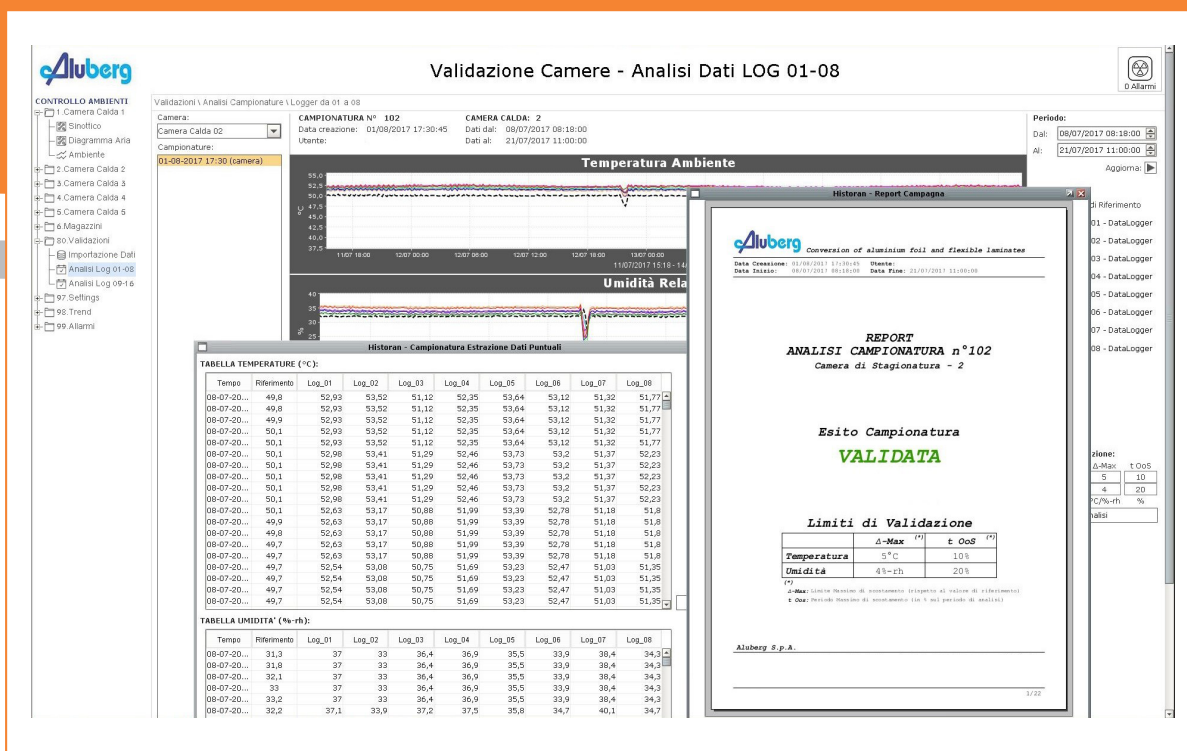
Aluberg

Validazione Camere - Analisi Dati LOG 01-08

0 Allarmi

CONTROLLO AMBIENTI
1.Camera Calda 1
Sinottico
Diagramma Aria
Ambiente
2.Camera Calda 2
3.Camera Calda 3
4.Camera Calda 4
5.Camera Calda 5
6.Magazzini
80.Validazioni
Importazione Dati
Analisi Log 01-08
Analisi Log 09-16
97.Settings
98.Trend
99.Allarmi

Validazioni \ Analisi Campionature \ Logger da 01 a 08

Camera:
Camera Calda 02
Campionature:
01-08-2017 17:30 (camera)

CAMPIONATURA N° 102
Data creazione: 01/08/2017 17:30:45
Utente:

CAMERA CALDA: 2
Dati dal: 08/07/2017 08:18:00
Dati al: 21/07/2017 11:00:00

Periodo:
Dal: 08/07/2017 08:18:00
Al: 21/07/2017 11:00:00
Aggiorna:

Temperatura Ambiente
55,0
52,5
50,0
47,5
45,0
42,5
40,0
37,5
°C
11/07 18:00
12/07 00:00
12/07 06:00
12/07 12:00
12/07 18:00
13/07 00:00
11/07/2017 15:18 - 14

Umidità Rela
40
35
30
25
%

di Riferimento
01 - DataLogger
02 - DataLogger
03 - DataLogger
04 - DataLogger
05 - DataLogger
06 - DataLogger
07 - DataLogger
08 - DataLogger

zione:
Δ-Max t OoS
5 10
4 20
°C/%-rh %
nalisi

Historan - Campionatura Estrazione Dati Puntuali

TABELLA TEMPERATURE (°C):

| Tempo | Riferimento | Log_01 | Log_02 | Log_03 | Log_04 | Log_05 | Log_06 | Log_07 | Log_08 |
|---|---|---|---|---|---|---|---|---|---|
| 08-07-20... | 49,8 | 52,93 | 53,52 | 51,12 | 52,35 | 53,64 | 53,12 | 51,32 | 51,77 |
| 08-07-20... | 49,8 | 52,93 | 53,52 | 51,12 | 52,35 | 53,64 | 53,12 | 51,32 | 51,77 |
| 08-07-20... | 49,9 | 52,93 | 53,52 | 51,12 | 52,35 | 53,64 | 53,12 | 51,32 | 51,77 |
| 08-07-20... | 50,1 | 52,93 | 53,52 | 51,12 | 52,35 | 53,64 | 53,12 | 51,32 | 51,77 |
| 08-07-20... | 50,1 | 52,93 | 53,52 | 51,12 | 52,35 | 53,64 | 53,12 | 51,32 | 51,77 |
| 08-07-20... | 50,1 | 52,98 | 53,41 | 51,29 | 52,46 | 53,73 | 53,2 | 51,37 | 52,23 |
| 08-07-20... | 50,1 | 52,98 | 53,41 | 51,29 | 52,46 | 53,73 | 53,2 | 51,37 | 52,23 |
| 08-07-20... | 50,1 | 52,98 | 53,41 | 51,29 | 52,46 | 53,73 | 53,2 | 51,37 | 52,23 |
| 08-07-20... | 50,1 | 52,98 | 53,41 | 51,29 | 52,46 | 53,73 | 53,2 | 51,37 | 52,23 |
| 08-07-20... | 50,1 | 52,98 | 53,41 | 51,29 | 52,46 | 53,73 | 53,2 | 51,37 | 52,23 |
| 08-07-20... | 50,1 | 52,63 | 53,17 | 50,88 | 51,99 | 53,39 | 52,78 | 51,18 | 51,8 |
| 08-07-20... | 49,9 | 52,63 | 53,17 | 50,88 | 51,99 | 53,39 | 52,78 | 51,18 | 51,8 |
| 08-07-20... | 49,8 | 52,63 | 53,17 | 50,88 | 51,99 | 53,39 | 52,78 | 51,18 | 51,8 |
| 08-07-20... | 49,7 | 52,63 | 53,17 | 50,88 | 51,99 | 53,39 | 52,78 | 51,18 | 51,8 |
| 08-07-20... | 49,7 | 52,63 | 53,17 | 50,88 | 51,99 | 53,39 | 52,78 | 51,18 | 51,8 |
| 08-07-20... | 49,7 | 52,54 | 53,08 | 50,75 | 51,69 | 53,23 | 52,47 | 51,03 | 51,35 |
| 08-07-20... | 49,7 | 52,54 | 53,08 | 50,75 | 51,69 | 53,23 | 52,47 | 51,03 | 51,35 |
| 08-07-20... | 49,7 | 52,54 | 53,08 | 50,75 | 51,69 | 53,23 | 52,47 | 51,03 | 51,35 |
| 08-07-20... | 49,7 | 52,54 | 53,08 | 50,75 | 51,69 | 53,23 | 52,47 | 51,03 | 51,35 |

TABELLA UMIDITA' (%-rh):

| Tempo | Riferimento | Log_01 | Log_02 | Log_03 | Log_04 | Log_05 | Log_06 | Log_07 | Log_08 |
|---|---|---|---|---|---|---|---|---|---|
| 08-07-20... | 31,3 | 37 | 33 | 36,4 | 36,9 | 35,5 | 33,9 | 38,4 | 34,3 |
| 08-07-20... | 31,8 | 37 | 33 | 36,4 | 36,9 | 35,5 | 33,9 | 38,4 | 34,3 |
| 08-07-20... | 32,1 | 37 | 33 | 36,4 | 36,9 | 35,5 | 33,9 | 38,4 | 34,3 |
| 08-07-20... | 33 | 37 | 33 | 36,4 | 36,9 | 35,5 | 33,9 | 38,4 | 34,3 |
| 08-07-20... | 33,2 | 37 | 33 | 36,4 | 36,9 | 35,5 | 33,9 | 38,4 | 34,3 |
| 08-07-20... | 32,2 | 37,1 | 33,9 | 37,2 | 37,5 | 35,8 | 34,7 | 40,1 | 34,7 |

Historan - Report Campagna

Aluberg Conversion of aluminium foil and flexible laminates
Data Creazione: 01/08/2017 17:30:45 Utente:
Data Inizio: 08/07/2017 08:18:00 Data Fine: 21/07/2017 11:00:00

REPORT
ANALISI CAMPIONATURA n°102
Camera di Stagionatura - 2

Esito Campionatura
VALIDATA

Limiti di Validazione

| | Δ-Max (*) | t OoS (*) |
|---|---|---|
| Temperatura | 5°C | 10% |
| Umidità | 4%-rh | 20% |

(*)
Δ-Max: Limite Massimo di scostamento rispetto al valore di riferimento
t OoS: Periodo Massimo di scostamento (in % sul periodo di analisi)

Aluberg S.p.A.

1/22